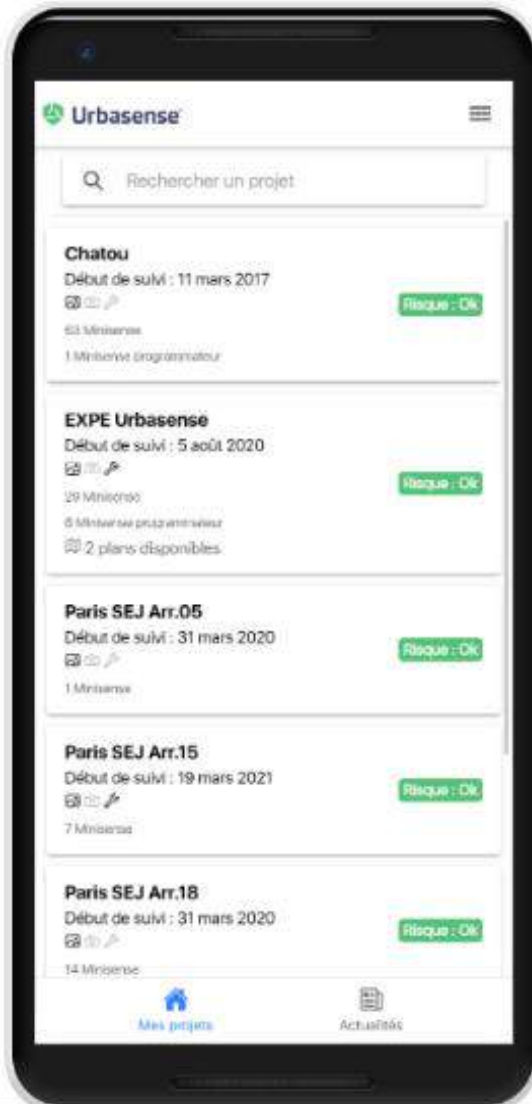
Urbasense

Rechercher un projet

Chatou
Début de suivi : 11 mars 2017
63 Minisense
1 Minisense programmateur
Risque : Ok

EXPE Urbasense
Début de suivi : 5 août 2020
29 Minisense
6 Minisense programmateur
2 plans disponibles
Risque : Ok

Paris SEJ Arr.05
Début de suivi : 31 mars 2020
1 Minisense
Risque : Ok

Paris SEJ Arr.15
Début de suivi : 19 mars 2021
7 Minisense
Risque : Ok

Paris SEJ Arr.18
Début de suivi : 31 mars 2020
14 Minisense
Risque : Ok

Mes projets
Actualités